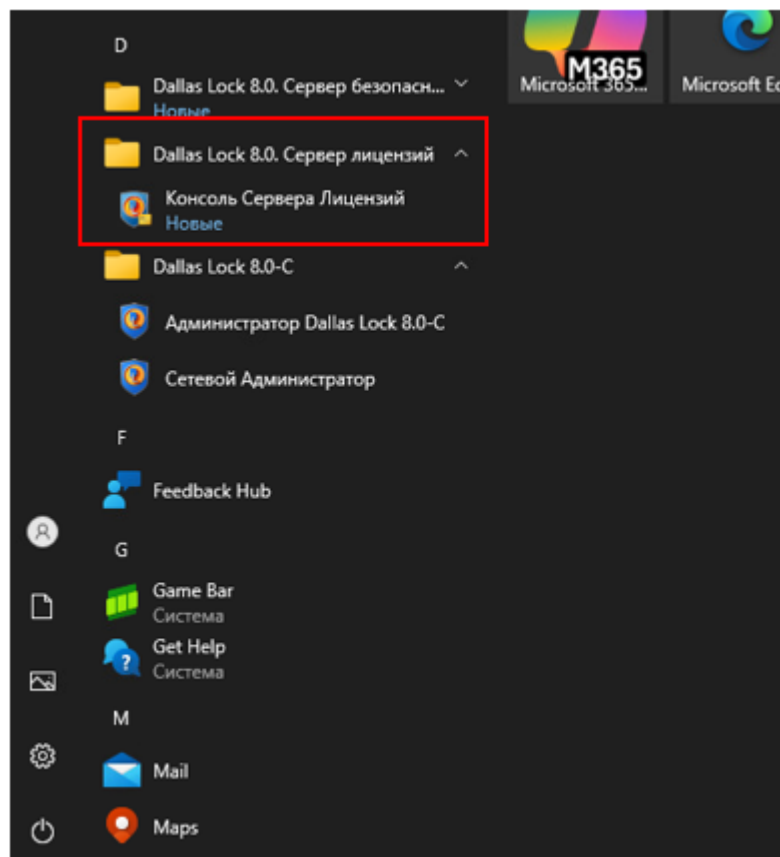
D

Dallas Lock 8.0. Сервер безопасн...
Новые

Dallas Lock 8.0. Сервер лицензий

Консоль Сервера Лицензий
Новые

Dallas Lock 8.0-C

Администратор Dallas Lock 8.0-C

Сетевой Администратор

F

Feedback Hub

G

Game Bar
Система

Get Help
Система

M

Mail

Maps

M365
Microsoft 365...

Microsoft Ed